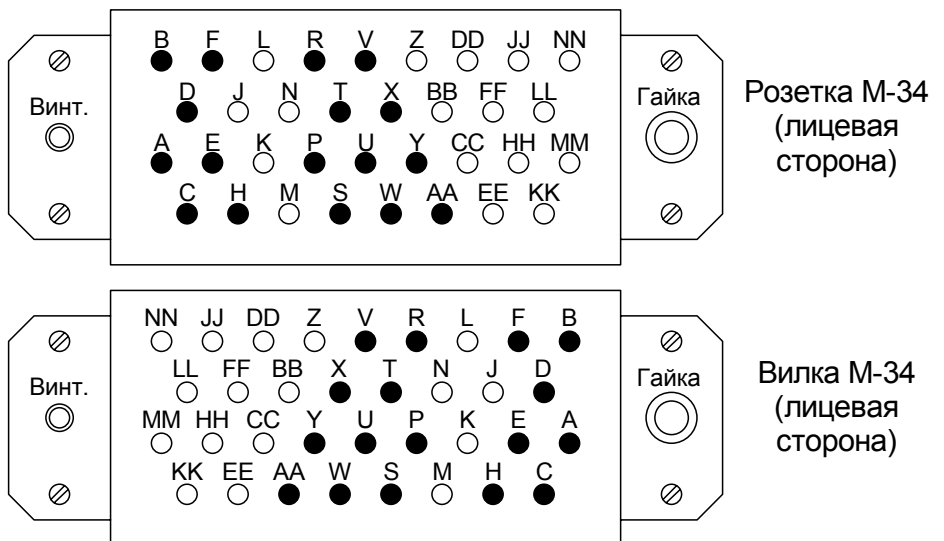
Винт.

B F L R V Z DD JJ NN
D J N T X BB FF LL
A E K P U Y CC HH MM
C H M S W AA EE KK

Гайка

Розетка М-34 (лицевая сторона)

Винт.

NN JJ DD Z V R L F B
LL FF BB X T N J D
MM HH CC Y U P K E A
KK EE AA W S M H C

Гайка

Вилка М-34 (лицевая сторона)